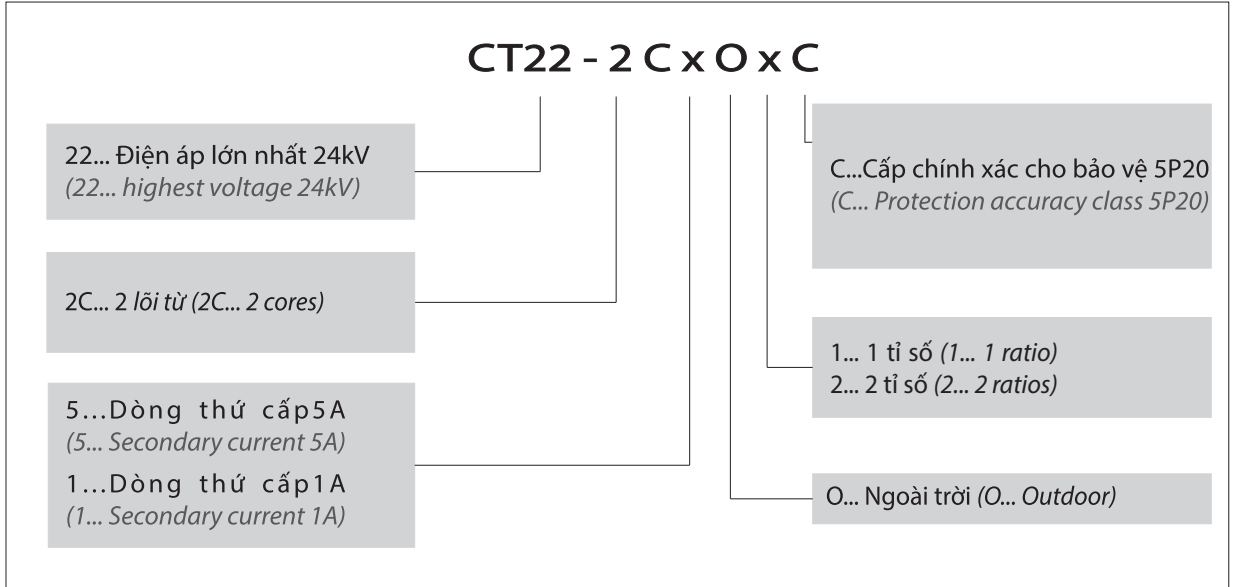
CT22 - 2 C x O x C

22... Điện áp lớn nhất 24kV
(22... highest voltage 24kV)

2C... 2 lõi từ (2C... 2 cores)

5...Dòng thứ cấp5A
(5... Secondary current 5A)
1...Dòng thứ cấp1A
(1... Secondary current 1A)

C...Cấp chính xác cho bảo vệ 5P20
(C... Protection accuracy class 5P20)

1... 1 tỉ số (1... 1 ratio)
2... 2 tỉ số (2... 2 ratios)

O... Ngoài trời (O... Outdoor)